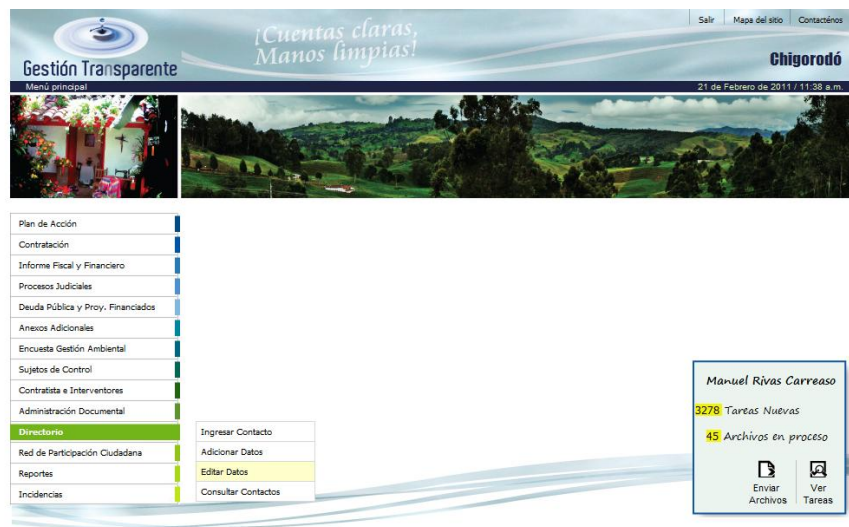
Salir | Mapa del sitio | Contáctenos

Gestión Transparente

¡Cuentas claras, Manos limpias!

Chigorodó

Menú principal

21 de Febrero de 2011 / 11:38 a.m.

Plan de Acción
Contratación
Informe Fiscal y Financiero
Procesos Judiciales
Deuda Pública y Proy. Financiados
Anexos Adicionales
Encuesta Gestión Ambiental
Sujetos de Control
Contratista e Interventores
Administración Documental
Directorio
Red de Participación Ciudadana
Reportes
Incidencias

Ingresar Contacto
Adicionar Datos
Editar Datos
Consultar Contactos

Manuel Rivas Carreaso

3278 Tareas Nuevas

45 Archivos en proceso

Enviar Archivos

Ver Tareas